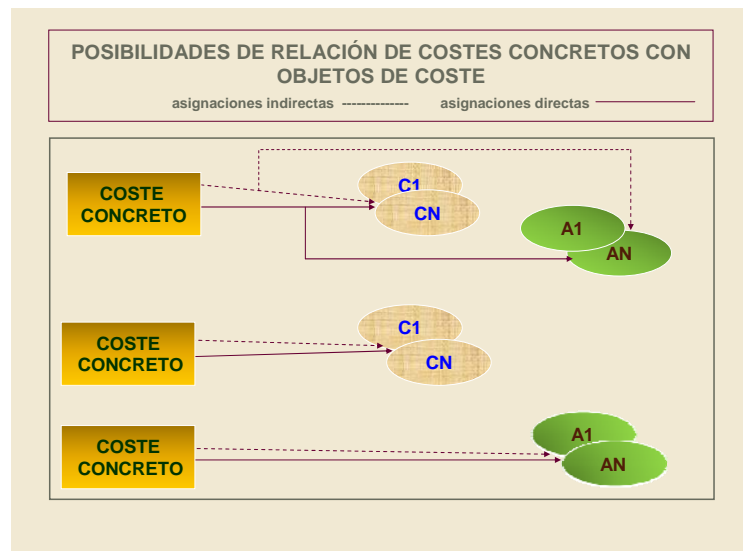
POSIBILIDADES DE RELACIÓN DE COSTES CONCRETOS CON OBJETOS DE COSTE

asignaciones indirectas -------------- asignaciones directas

COSTE CONCRETO

C1

CN

A1

AN

COSTE CONCRETO

C1

CN

COSTE CONCRETO

A1

AN